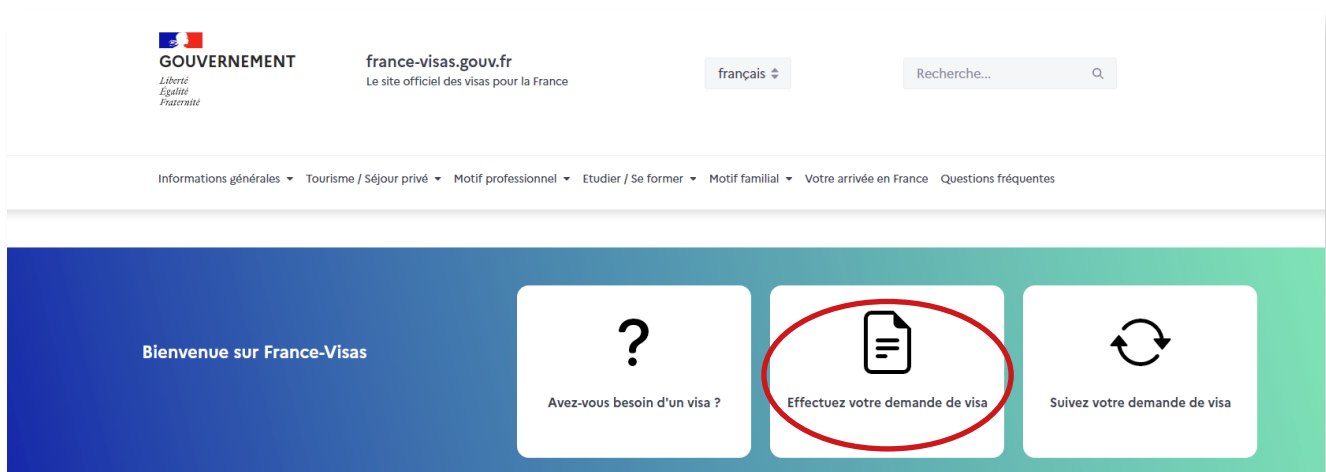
GOUVERNEMENT
Liberté
Égalité
Fraternité

france-visas.gouv.fr
Le site officiel des visas pour la France

français

Recherche...

Informations générales Tourisme / Séjour privé Motif professionnel Etudier / Se former Motif familial Votre arrivée en France Questions fréquentes

Bienvenue sur France-Visas

?
Avez-vous besoin d'un visa ?

Effectuez votre demande de visa

Suivez votre demande de visa